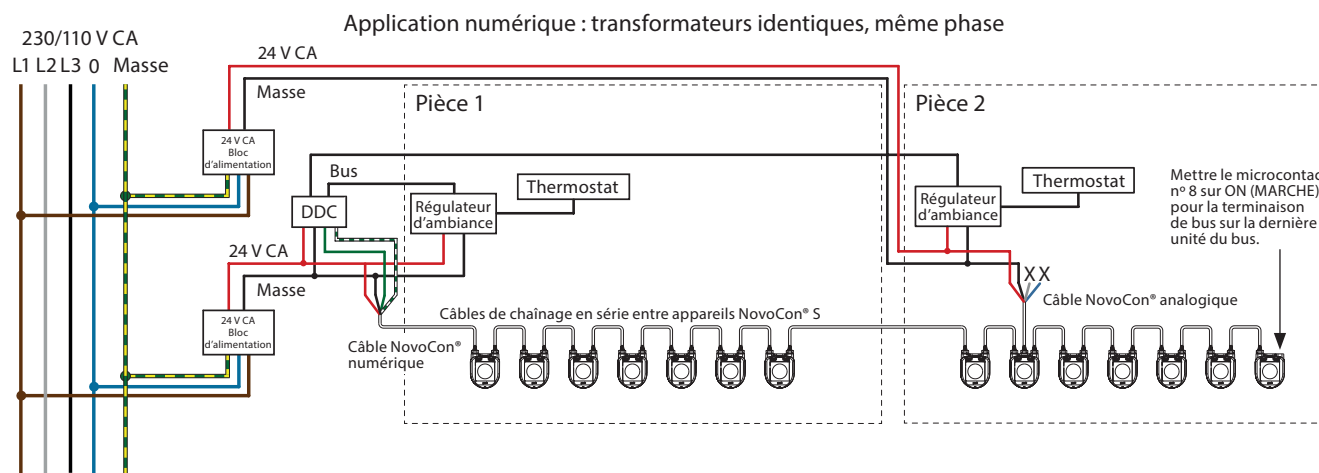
Application numérique : transformateurs identiques, même phase

230/110 V CA
L1 L2 L3 0 Masse

24 V CA
Masse

24 V CA
Bloc
d'alimentation

Pièce 1

Pièce 2

Bus

DDC

Régulateur
d'ambiance

Thermostat

Régulateur
d'ambiance

Thermostat

Mettre le microcontac
nº 8 sur ON (MARCHE)
pour la terminaison
de bus sur la dernière
unité du bus.

24 V CA
Masse

24 V CA
Bloc
d'alimentation

X X
Câble NovoCon® analogique

Câbles de chaînage en série entre appareils NovoCon® S

Câble NovoCon®
numérique